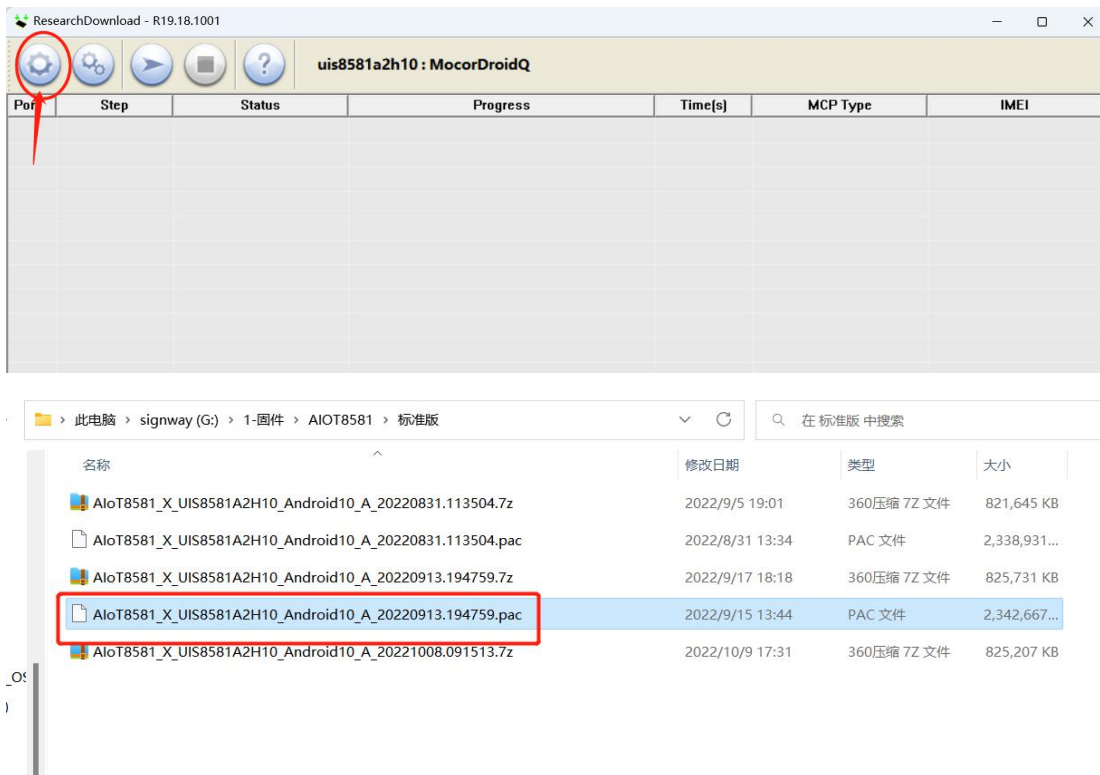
ResearchDownload - R19.18.1001

uis8581a2h10 : MocorDroidQ

| Por | Step | Status | Progress | Time(s) | MCP Type | IMEI |
|---|---|---|---|---|---|---|

此电脑 > signway (G:) > 1-固件 > AIOT8581 > 标准版

在 标准版 中搜索

| 名称 | 修改日期 | 类型 | 大小 |
|---|---|---|---|
| AIoT8581_X_UIS8581A2H10_Android10_A_20220831.113504.7z | 2022/9/5 19:01 | 360压缩 7Z 文件 | 821,645 KB |
| AIoT8581_X_UIS8581A2H10_Android10_A_20220831.113504.pac | 2022/8/31 13:34 | PAC 文件 | 2,338,931... |
| AIoT8581_X_UIS8581A2H10_Android10_A_20220913.194759.7z | 2022/9/17 18:18 | 360压缩 7Z 文件 | 825,731 KB |
| AIoT8581_X_UIS8581A2H10_Android10_A_20220913.194759.pac | 2022/9/15 13:44 | PAC 文件 | 2,342,667... |
| AIoT8581_X_UIS8581A2H10_Android10_A_20221008.091513.7z | 2022/10/9 17:31 | 360压缩 7Z 文件 | 825,207 KB |

_OS
)